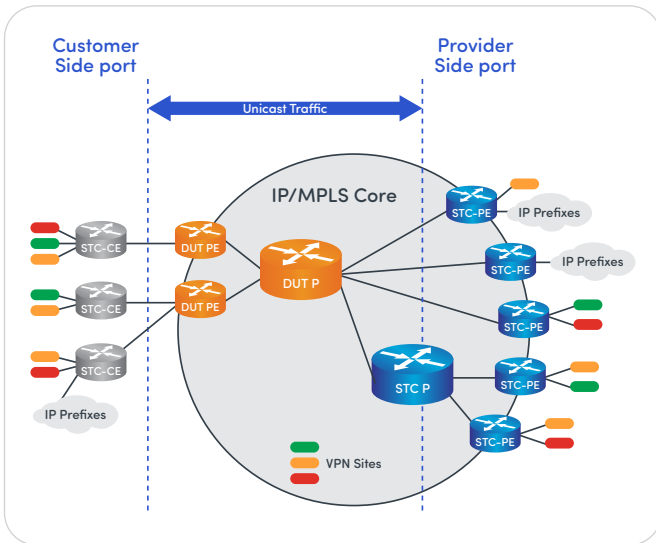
Customer Side port

Provider Side port

Unicast Traffic

IP/MPLS Core

STC-PE

IP Prefixes

STC-PE

IP Prefixes

STC-CE

DUT PE

DUT P

STC-CE

DUT PE

STC-PE

STC-CE

STC P

STC-PE

IP Prefixes

STC-PE

VPN Sites